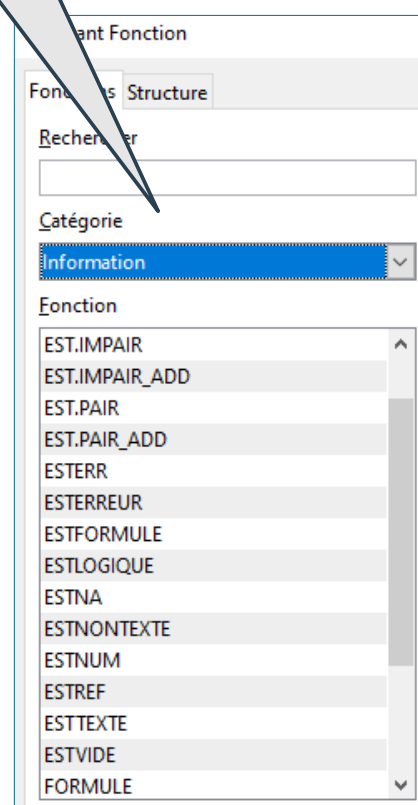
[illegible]ant Fonction

Fonc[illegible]s Structure

Recher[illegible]r

Catégorie

Information

Fonction

EST.IMPAIR
EST.IMPAIR_ADD
EST.PAIR
EST.PAIR_ADD
ESTERR
ESTERREUR
ESTFORMULE
ESTLOGIQUE
ESTNA
ESTNONTEXTE
ESTNUM
ESTREF
ESTTEXTE
ESTVIDE
FORMULE